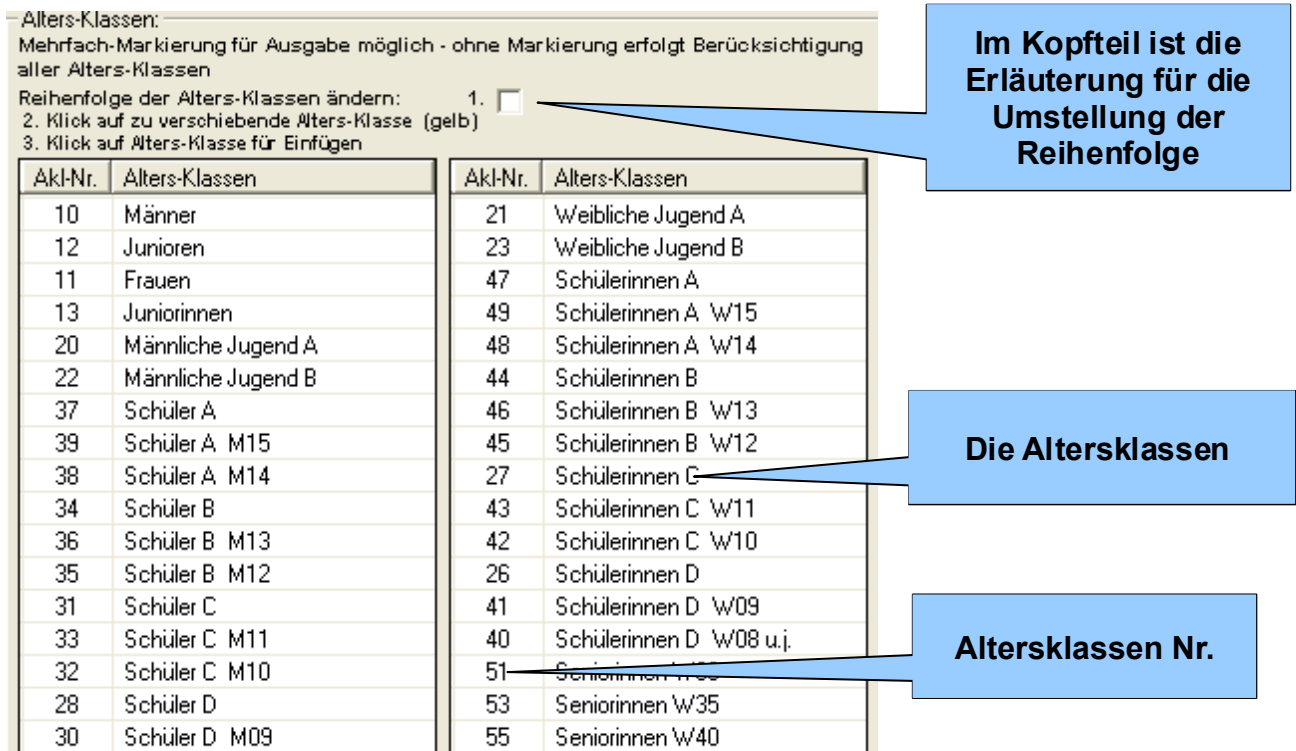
Alters-Klassen:
Mehrfach-Markierung für Ausgabe möglich - ohne Markierung erfolgt Berücksichtigung aller Alters-Klassen
Reihenfolge der Alters-Klassen ändern: 1.
2. Klick auf zu verschiebende Alters-Klasse (gelb)
3. Klick auf Alters-Klasse für Einfügen

| Akl-Nr. | Alters-Klassen |
|---|---|
| 10 | Männer |
| 12 | Junioren |
| 11 | Frauen |
| 13 | Juniorinnen |
| 20 | Männliche Jugend A |
| 22 | Männliche Jugend B |
| 37 | Schüler A |
| 39 | Schüler A M15 |
| 38 | Schüler A M14 |
| 34 | Schüler B |
| 36 | Schüler B M13 |
| 35 | Schüler B M12 |
| 31 | Schüler C |
| 33 | Schüler C M11 |
| 32 | Schüler C M10 |
| 28 | Schüler D |
| 30 | Schüler D M09 |

| Akl-Nr. | Alters-Klassen |
|---|---|
| 21 | Weibliche Jugend A |
| 23 | Weibliche Jugend B |
| 47 | Schülerinnen A |
| 49 | Schülerinnen A W15 |
| 48 | Schülerinnen A W14 |
| 44 | Schülerinnen B |
| 46 | Schülerinnen B W13 |
| 45 | Schülerinnen B W12 |
| 27 | Schülerinnen C |
| 43 | Schülerinnen C W11 |
| 42 | Schülerinnen C W10 |
| 26 | Schülerinnen D |
| 41 | Schülerinnen D W09 |
| 40 | Schülerinnen D W08 u.j. |
| 51 | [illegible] |
| 53 | Seniorinnen W35 |
| 55 | Seniorinnen W40 |

Im Kopfteil ist die Erläuterung für die Umstellung der Reihenfolge

Die Altersklassen

Altersklassen Nr.